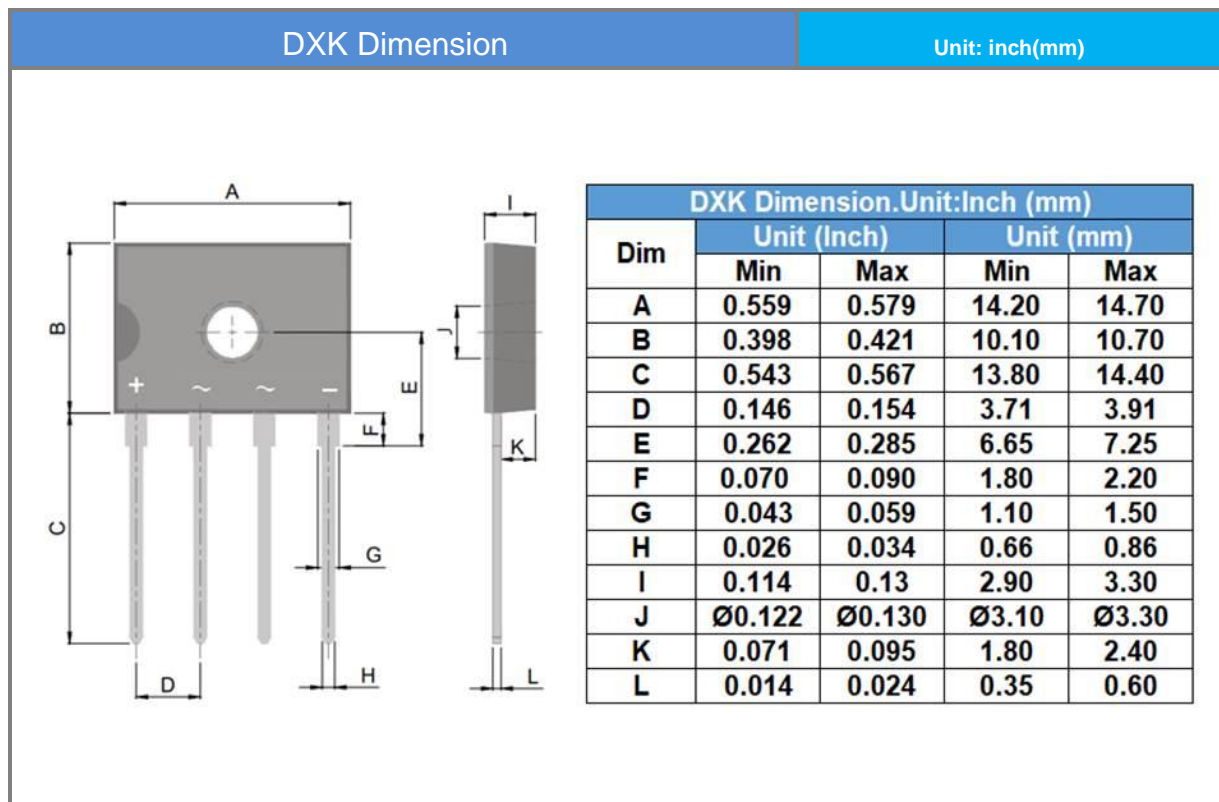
DXK Dimension

Unit: inch(mm)

A

B

C

D

E

F

G

H

I

J

K

L

+ ~ ~ –

DXK Dimension.Unit:Inch (mm)

| Dim | Unit (Inch) Min | Unit (Inch) Max | Unit (mm) Min | Unit (mm) Max |
|---|---|---|---|---|
| A | 0.559 | 0.579 | 14.20 | 14.70 |
| B | 0.398 | 0.421 | 10.10 | 10.70 |
| C | 0.543 | 0.567 | 13.80 | 14.40 |
| D | 0.146 | 0.154 | 3.71 | 3.91 |
| E | 0.262 | 0.285 | 6.65 | 7.25 |
| F | 0.070 | 0.090 | 1.80 | 2.20 |
| G | 0.043 | 0.059 | 1.10 | 1.50 |
| H | 0.026 | 0.034 | 0.66 | 0.86 |
| I | 0.114 | 0.13 | 2.90 | 3.30 |
| J | Ø0.122 | Ø0.130 | Ø3.10 | Ø3.30 |
| K | 0.071 | 0.095 | 1.80 | 2.40 |
| L | 0.014 | 0.024 | 0.35 | 0.60 |